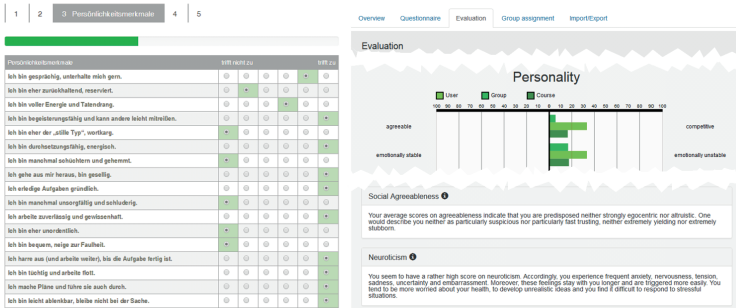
1 2 3 Persönlichkeitsmerkmale 4 5

| Persönlichkeitsmerkmale | trifft nicht zu | | | | | trifft zu |
|---|---|---|---|---|---|---|
| Ich bin gesprächig, unterhalte mich gern. | | | | | | |
| Ich bin eher zurückhaltend, reserviert. | | | | | | |
| Ich bin voller Energie und Tatendrang. | | | | | | |
| Ich bin begeisterungsfähig und kann andere leicht mitreißen. | | | | | | |
| Ich bin eher der „stille Typ", wortkarg. | | | | | | |
| Ich bin durchsetzungsfähig, energisch. | | | | | | |
| Ich bin manchmal schüchtern und gehemmt. | | | | | | |
| Ich gehe aus mir heraus, bin gesellig. | | | | | | |
| Ich erledige Aufgaben gründlich. | | | | | | |
| Ich bin manchmal unsorgfältig und schluderig. | | | | | | |
| Ich arbeite zuverlässig und gewissenhaft. | | | | | | |
| Ich bin eher unordentlich. | | | | | | |
| Ich bin bequem, neige zur Faulheit. | | | | | | |
| Ich harre aus (und arbeite weiter), bis die Aufgabe fertig ist. | | | | | | |
| Ich bin tüchtig und arbeite flott. | | | | | | |
| Ich mache Pläne und führe sie auch durch. | | | | | | |
| Ich bin leicht ablenkbar, bleibe nicht bei der Sache. | | | | | | |

Overview Questionnaire Evaluation Group assignment Import/Export

Evaluation

Personality

User Group Course

100 90 80 70 60 50 40 30 20 10 0 10 20 30 40 50 60 70 80 90 100

agreeable competitive

emotionally stable emotionally unstable

Social Agreeableness

Your average scores on agreeableness indicate that you are predisposed neither strongly egocentric nor altruistic. One would describe you neither as particularly suspicious nor particularly fast trusting, neither extremely yielding nor extremely stubborn.

Neuroticism

You seem to have a rather high score on neuroticism. Accordingly, you experience frequent anxiety, nervousness, tension, sadness, uncertainty and embarrassment. Moreover, these feelings stay with you longer and are triggered more easily. You tend to be more worried about your health, to develop unrealistic ideas and you find it difficult to respond to stressful situations.